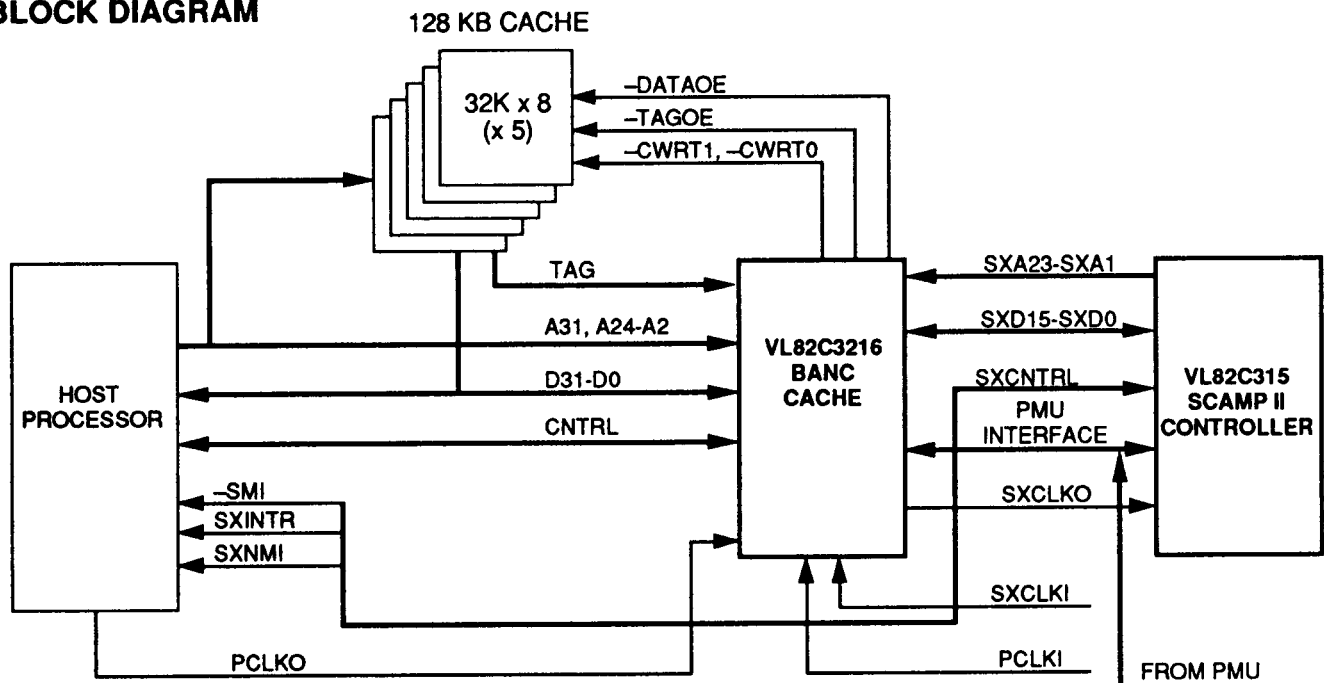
BLOCK DIAGRAM

128 KB CACHE

32K x 8
(x 5)

–DATAOE
–TAGOE
–CWRT1, –CWRT0

TAG
A31, A24-A2
D31-D0
CNTRL

HOST
PROCESSOR

VL82C3216
BANC
CACHE

SXA23-SXA1
SXD15-SXD0
SXCNTRL
PMU
INTERFACE
SXCLKO

VL82C315
SCAMP II
CONTROLLER

–SMI
SXINTR
SXNMI

SXCLKI
PCLKO
PCLKI
FROM PMU